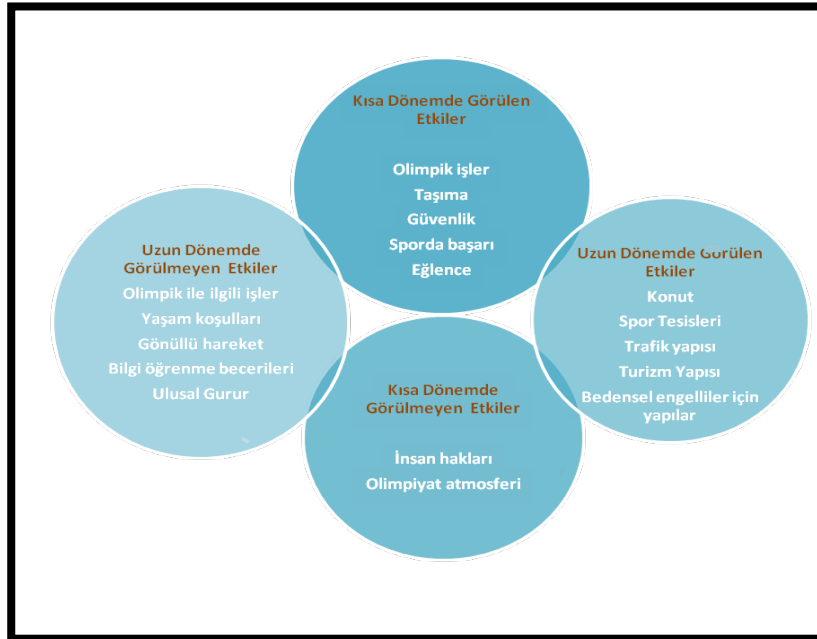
Kısa Dönemde Görülen Etkiler

Olimpik işler
Taşıma
Güvenlik
Sporda başarı
Eğlence

Uzun Dönemde Görülmeyen Etkiler
Olimpik ile ilgili işler
Yaşam koşulları
Gönüllü hareket
Bilgi öğrenme becerileri
Ulusal Gurur

Uzun Dönemde Görülen Etkiler
Konut
Spor Tesisleri
Trafik yapısı
Turizm Yapısı
Bedensel engelliler için yapılar

Kısa Dönemde Görülmeyen Etkiler

İnsan hakları
Olimpiyat atmosferi